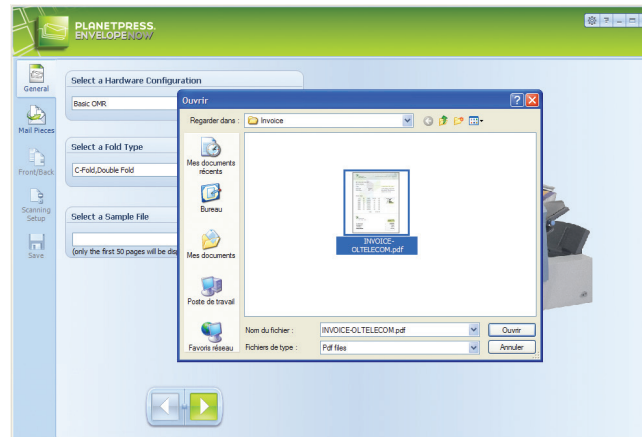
PLANETPRESS. ENVELOPENOW

General

Mail Pieces

Front/Back

Scanning Setup

Save

Select a Hardware Configuration

Basic OMR

Select a Fold Type

C-Fold,Double Fold

Select a Sample File

(only the first 50 pages will be dis

Ouvrir

Regarder dans : Invoice

Mes documents récents

Bureau

Mes documents

Poste de travail

Favoris réseau

INVOICE-OLTELECOM.pdf

Nom du fichier : INVOICE-OLTELECOM.pdf

Fichiers de type : Pdf files

Ouvrir

Annuler